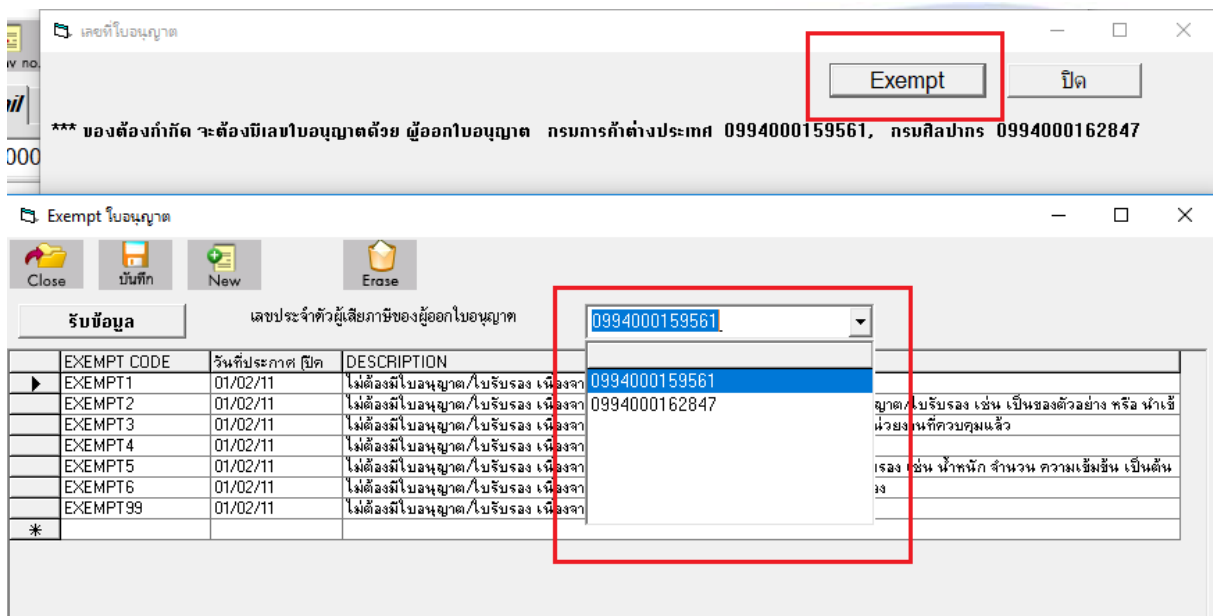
เลขที่ใบอนุญาต

Exempt

ปิด

*** ของต้องกำกัด จะต้องมีเลขใบอนุญาตด้วย ผู้ออกใบอนุญาต กรมการค้าต่างประเทศ 0994000159561, กรมศิลปากร 0994000162847

Exempt ใบอนุญาต

Close บันทึก New Erase

รับข้อมูล

เลขประจำตัวผู้เสียภาษีของผู้ออกใบอนุญาต

0994000159561

0994000159561
0994000162847

| | EXEMPT CODE | วันที่ประกาศ ปิด | DESCRIPTION |
|---|---|---|---|
| ▶ | EXEMPT1 | 01/02/11 | ไม่ต้องมีใบอนุญาต/ใบรับรอง เนื่องจา |
| | EXEMPT2 | 01/02/11 | ไม่ต้องมีใบอนุญาต/ใบรับรอง เนื่องจา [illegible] ญาต/ใบรับรอง เช่น เป็นของตัวอย่าง หรือ นำเข้ |
| | EXEMPT3 | 01/02/11 | ไม่ต้องมีใบอนุญาต/ใบรับรอง เนื่องจา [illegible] น่วยงานที่ควบคุมแล้ว |
| | EXEMPT4 | 01/02/11 | ไม่ต้องมีใบอนุญาต/ใบรับรอง เนื่องจา |
| | EXEMPT5 | 01/02/11 | ไม่ต้องมีใบอนุญาต/ใบรับรอง เนื่องจา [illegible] รอง เช่น น้ำหนัก จำนวน ความเข้มข้น เป็นต้น |
| | EXEMPT6 | 01/02/11 | ไม่ต้องมีใบอนุญาต/ใบรับรอง เนื่องจา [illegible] อง |
| | EXEMPT99 | 01/02/11 | ไม่ต้องมีใบอนุญาต/ใบรับรอง เนื่องจา |
| * | | | |